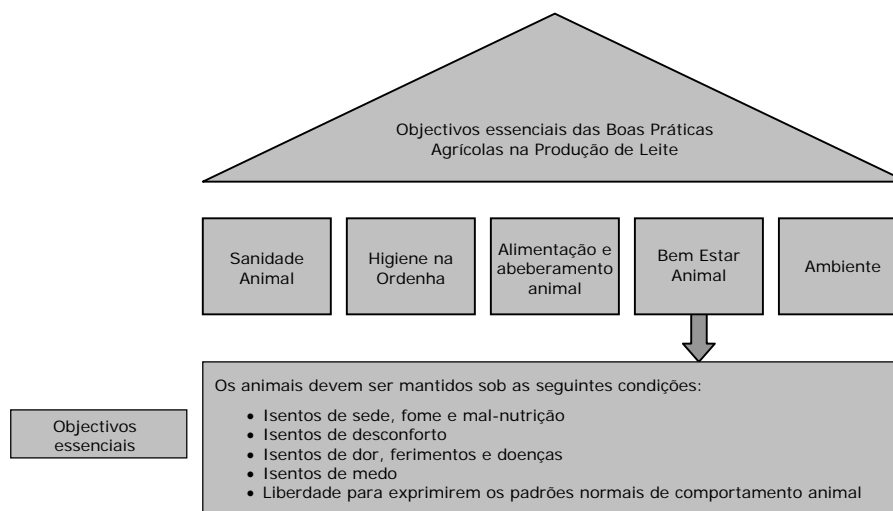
Objectivos essenciais das Boas Práticas Agrícolas na Produção de Leite

Sanidade Animal

Higiene na Ordenha

Alimentação e abeberamento animal

Bem Estar Animal

Ambiente

Objectivos essenciais

Os animais devem ser mantidos sob as seguintes condições:

• Isentos de sede, fome e mal-nutrição
• Isentos de desconforto
• Isentos de dor, ferimentos e doenças
• Isentos de medo
• Liberdade para exprimirem os padrões normais de comportamento animal